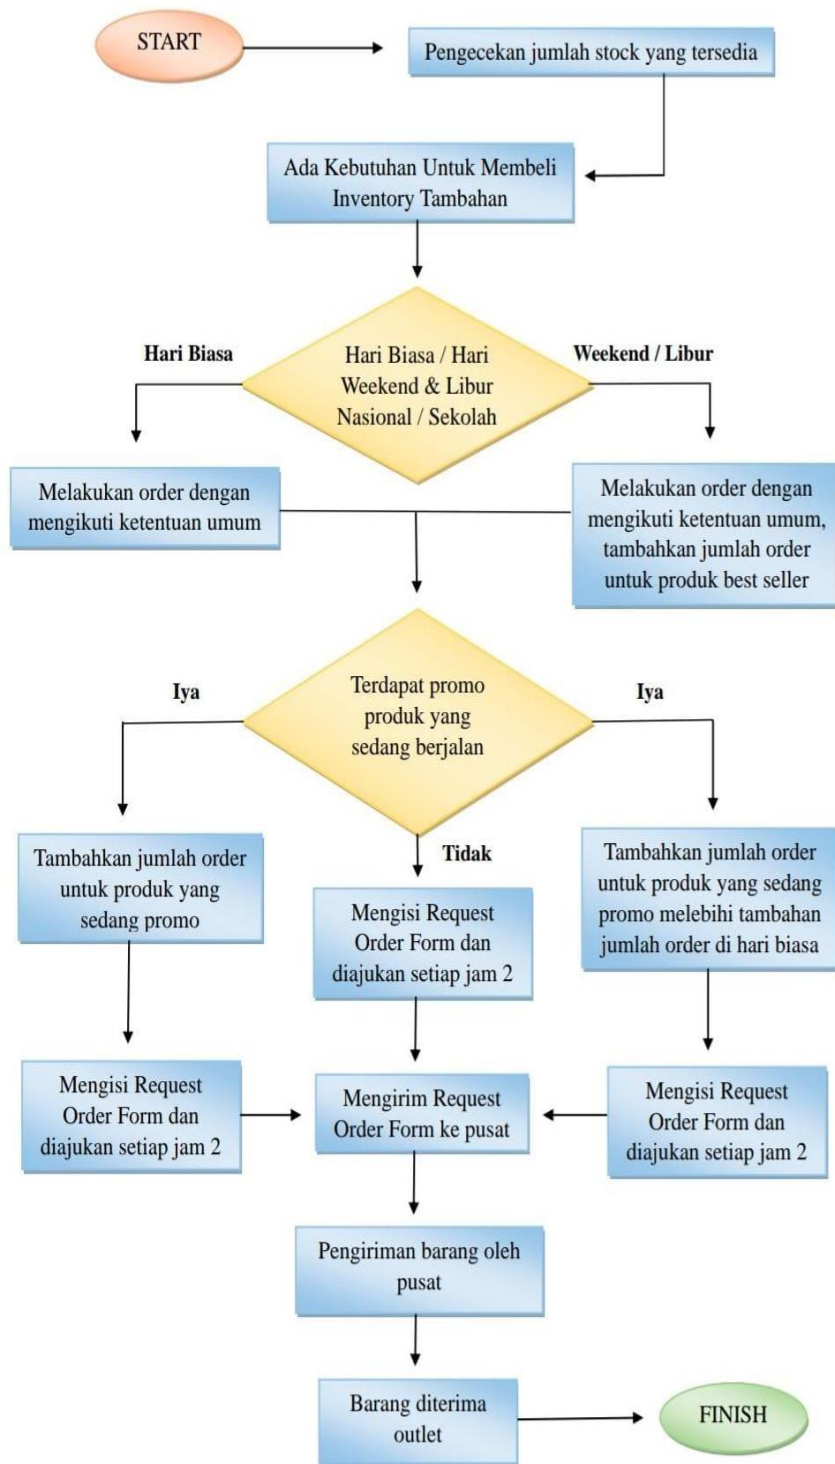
START

Pengecekan jumlah stock yang tersedia

Ada Kebutuhan Untuk Membeli Inventory Tambahan

Hari Biasa

Hari Biasa / Hari Weekend & Libur Nasional / Sekolah

Weekend / Libur

Melakukan order dengan mengikuti ketentuan umum

Melakukan order dengan mengikuti ketentuan umum, tambahkan jumlah order untuk produk best seller

Iya

Terdapat promo produk yang sedang berjalan

Iya

Tambahkan jumlah order untuk produk yang sedang promo

Tidak

Mengisi Request Order Form dan diajukan setiap jam 2

Tambahkan jumlah order untuk produk yang sedang promo melebihi tambahan jumlah order di hari biasa

Mengisi Request Order Form dan diajukan setiap jam 2

Mengirim Request Order Form ke pusat

Mengisi Request Order Form dan diajukan setiap jam 2

Pengiriman barang oleh pusat

Barang diterima outlet

FINISH